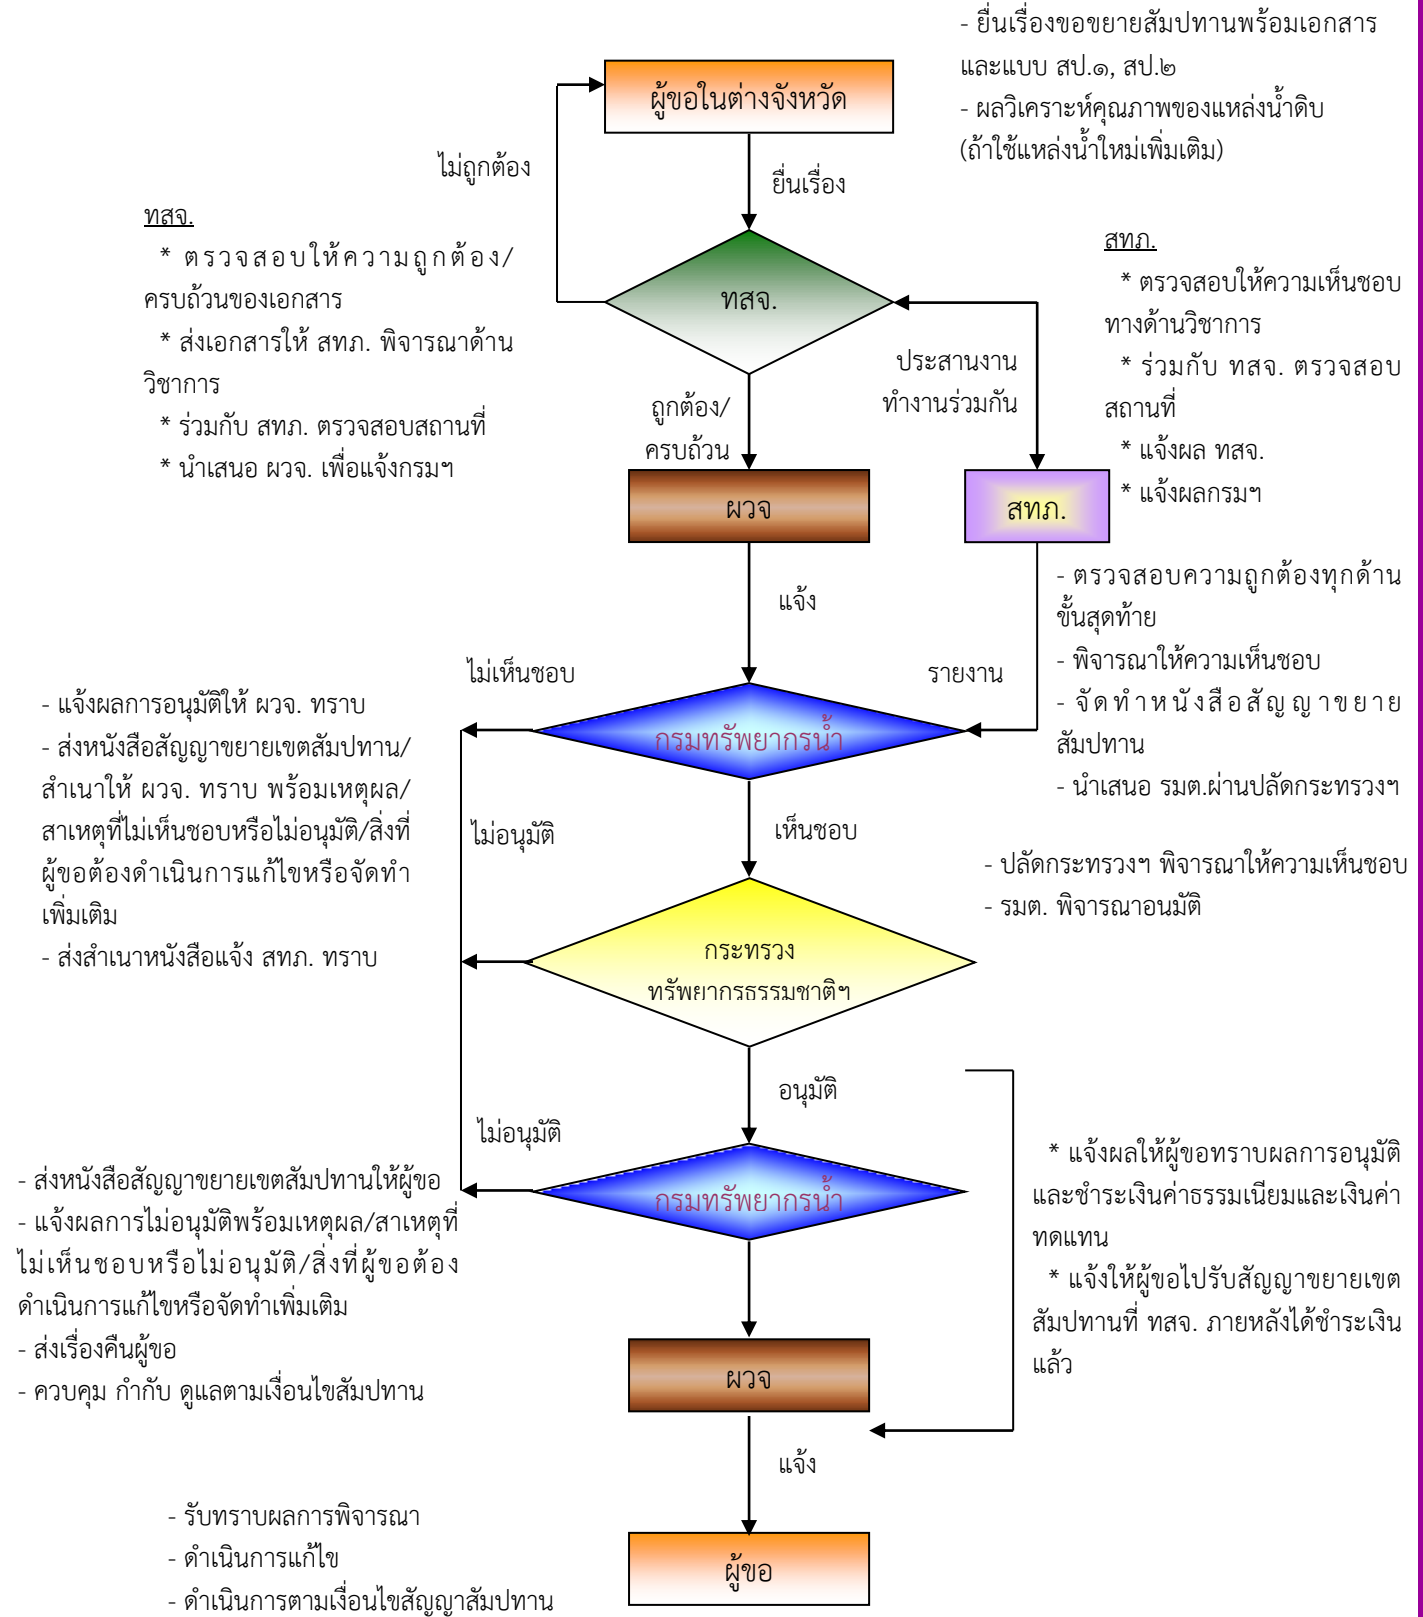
- ยื่นเรื่องขอขยายสัมปทานพร้อมเอกสารและแบบ สป.๑, สป.๒
- ผลวิเคราะห์คุณภาพของแหล่งน้ำดิบ (ถ้าใช้แหล่งน้ำใหม่เพิ่มเติม)

ผู้ขอในต่างจังหวัด

ไม่ถูกต้อง

ยื่นเรื่อง

ทสจ.
* ตรวจสอบให้ความถูกต้อง/ครบถ้วนของเอกสาร
* ส่งเอกสารให้ สทภ. พิจารณาด้านวิชาการ
* ร่วมกับ สทภ. ตรวจสอบสถานที่
* นำเสนอ ผวจ. เพื่อแจ้งกรมฯ

ทสจ.

สทภ.
* ตรวจสอบให้ความเห็นชอบทางด้านวิชาการ
* ร่วมกับ ทสจ. ตรวจสอบสถานที่
* แจ้งผล ทสจ.
* แจ้งผลกรมฯ

ประสานงาน
ทำงานร่วมกัน

ถูกต้อง/
ครบถ้วน

ผวจ

สทภ.

- ตรวจสอบความถูกต้องทุกด้านขั้นสุดท้าย
- พิจารณาให้ความเห็นชอบ
- จัดทำหนังสือสัญญาขยายสัมปทาน
- นำเสนอ รมต.ผ่านปลัดกระทรวงฯ

แจ้ง

ไม่เห็นชอบ

รายงาน

- แจ้งผลการอนุมัติให้ ผวจ. ทราบ
- ส่งหนังสือสัญญาขยายเขตสัมปทาน/สำเนาให้ ผวจ. ทราบ พร้อมเหตุผล/สาเหตุที่ไม่เห็นชอบหรือไม่อนุมัติ/สิ่งที่ผู้ขอต้องดำเนินการแก้ไขหรือจัดทำเพิ่มเติม
- ส่งสำเนาหนังสือแจ้ง สทภ. ทราบ

กรมทรัพยากรน้ำ

ไม่อนุมัติ

เห็นชอบ

- ปลัดกระทรวงฯ พิจารณาให้ความเห็นชอบ
- รมต. พิจารณาอนมัติ

กระทรวง
ทรัพยากรธรรมชาติฯ

อนุมัติ

ไม่อนุมัติ

* แจ้งผลให้ผู้ขอทราบผลการอนุมัติและชำระเงินค่าธรรมเนียมและเงินค่าทดแทน
* แจ้งให้ผู้ขอไปรับสัญญาขยายเขตสัมปทานที่ ทสจ. ภายหลังได้ชำระเงินแล้ว

- ส่งหนังสือสัญญาขยายเขตสัมปทานให้ผู้ขอ
- แจ้งผลการไม่อนุมัติพร้อมเหตุผล/สาเหตุที่ไม่เห็นชอบหรือไม่อนุมัติ/สิ่งที่ผู้ขอต้องดำเนินการแก้ไขหรือจัดทำเพิ่มเติม
- ส่งเรื่องคืนผู้ขอ
- ควบคุม กำกับ ดูแลตามเงื่อนไขสัมปทาน

กรมทรัพยากรน้ำ

ผวจ

แจ้ง

- รับทราบผลการพิจารณา
- ดำเนินการแก้ไข
- ดำเนินการตามเงื่อนไขสัญญาสัมปทาน

ผู้ขอ